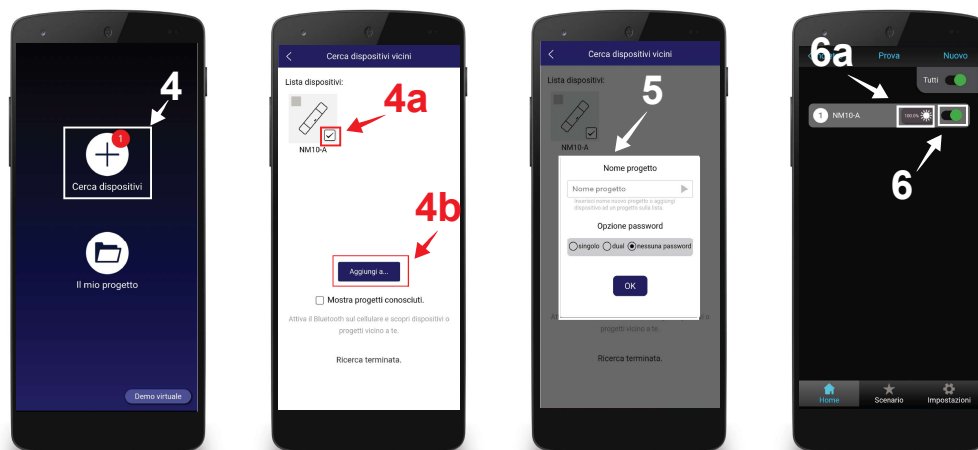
4

1

Cerca dispositivi

Il mio progetto

Demo virtuale

Cerca dispositivi vicini

Lista dispositivi:

4a

NM10-A

4b

Aggiungi a...

Mostra progetti conosciuti.

Attiva il Bluetooth sul cellulare e scopri dispositivi o progetti vicino a te.

Ricerca terminata.

Cerca dispositivi vicini

Lista dispositivi:

5

NM10-A

Nome progetto

Nome progetto

Inserisci nome nuovo progetto o aggiungi dispositivi ad un progetto dalla lista.

Opzione password

singolo dual nessuna password

OK

progetti vicino a te.

Ricerca terminata.

6a

Prova

Nuovo

Tutti

1 NM10-A

100.0%

6

Home Scenario Impostazioni